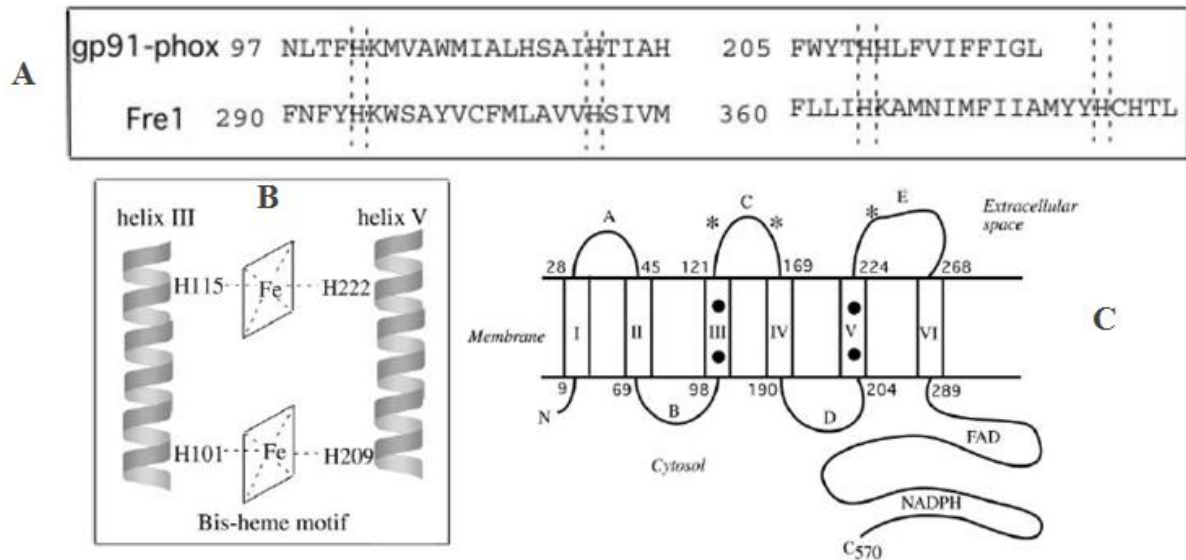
A

gp91-phox 97 NLTFHKMVAWMIALHSAIHTIAH 205 FWYTHHLFVIFFIGL

Fre1 290 FNFYHKWSAYVCFMLAVVHSIVM 360 FLLIHKAMNIMFIIAMYYHCHTL

B

helix III

helix V

H115

Fe

H222

H101

Fe

H209

Bis-heme motif

C

Extracellular space

A

C

E

*

*

*

28

45

121

169

224

268

Membrane

I

II

III

IV

V

VI

9

69

98

190

204

289

N

B

D

FAD

Cytosol

NADPH

$C_{570}$